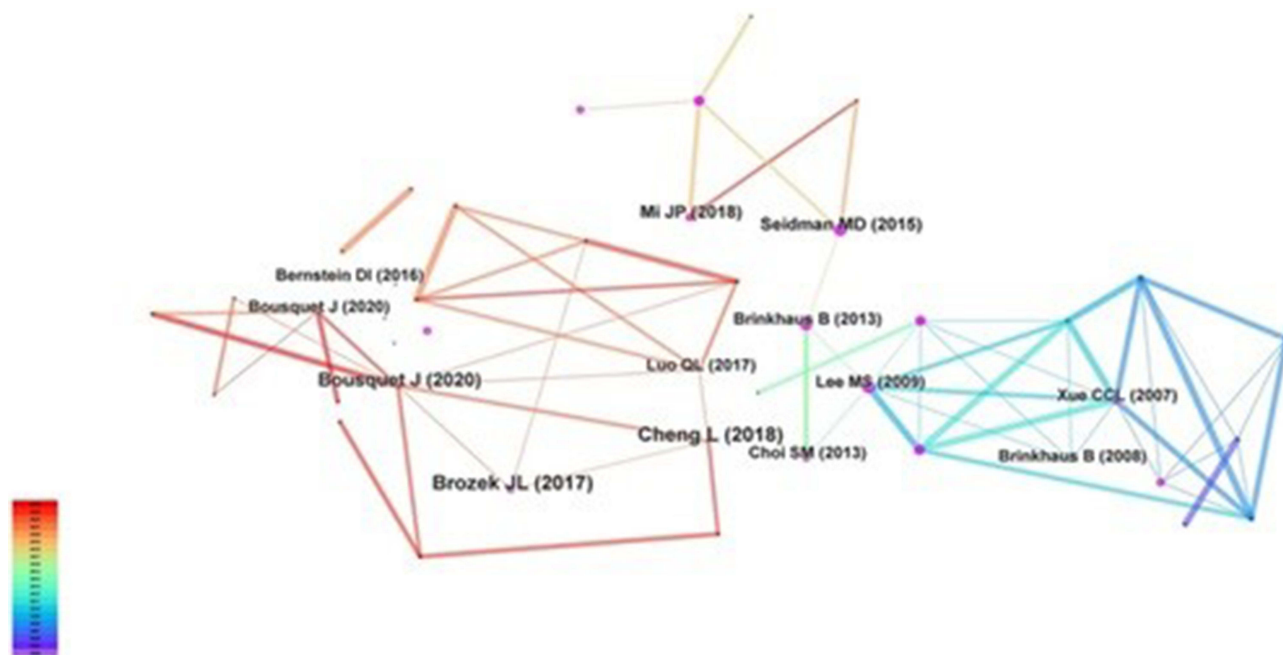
Mi JP (2018)
Seidman MD (2015)
Bernstein DI (2016)
Bousquet J (2020)
Brinkhaus B (2013)
Luo QL (2017)
Bousquet J (2020)
Lee MS (2009)
Xue CCL (2007)
Cheng L (2018)
Choi SM (2013)
Brinkhaus B (2008)
Brozek JL (2017)